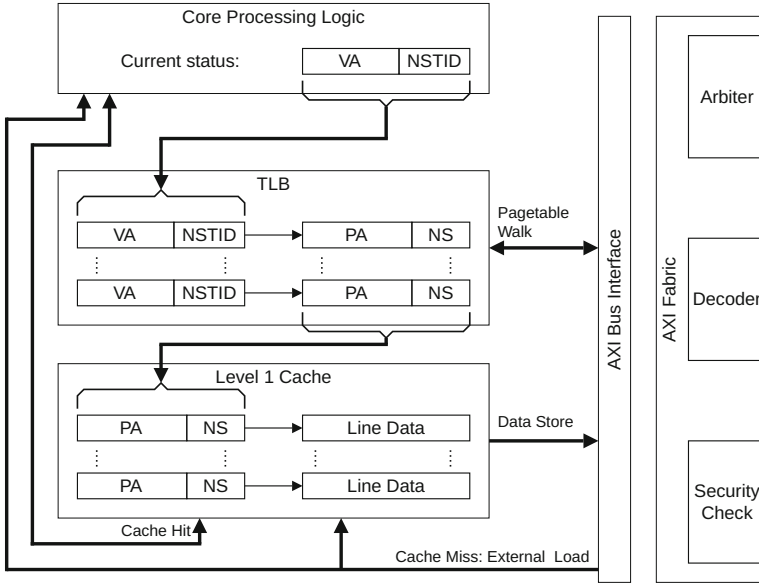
Core Processing Logic

Current status:

VA NSTID

TLB

VA NSTID PA NS

VA NSTID PA NS

Pagetable Walk

Level 1 Cache

PA NS Line Data

PA NS Line Data

Data Store

Cache Hit

Cache Miss: External Load

AXI Bus Interface

AXI Fabric

Arbiter

Decoder

Security Check